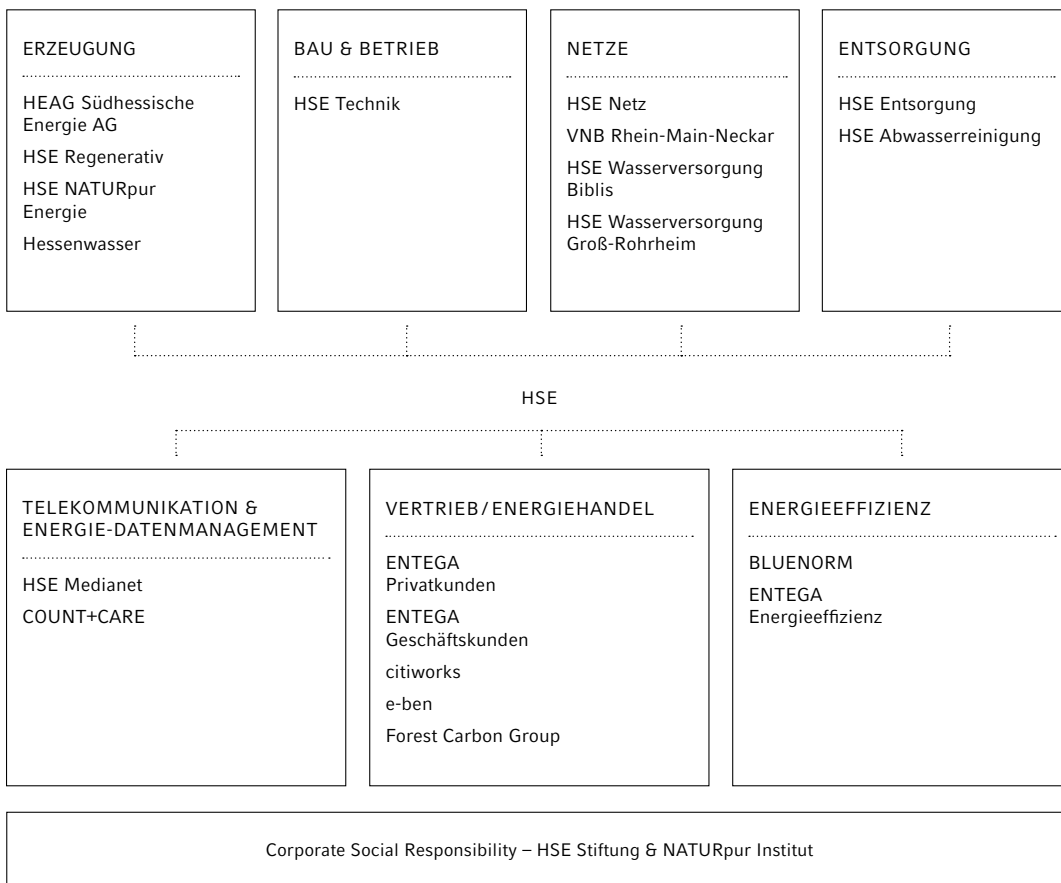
ERZEUGUNG

HEAG Südhessische Energie AG

HSE Regenerativ

HSE NATURpur Energie

Hessenwasser

BAU & BETRIEB

HSE Technik

NETZE

HSE Netz

VNB Rhein-Main-Neckar

HSE Wasserversorgung Biblis

HSE Wasserversorgung Groß-Rohrheim

ENTSORGUNG

HSE Entsorgung

HSE Abwasserreinigung

HSE

TELEKOMMUNIKATION & ENERGIE-DATENMANAGEMENT

HSE Medianet

COUNT+CARE

VERTRIEB / ENERGIEHANDEL

ENTEGA Privatkunden

ENTEGA Geschäftskunden

citiworks

e-ben

Forest Carbon Group

ENERGIEEFFIZIENZ

BLUENORM

ENTEGA Energieeffizienz

Corporate Social Responsibility – HSE Stiftung & NATURpur Institut